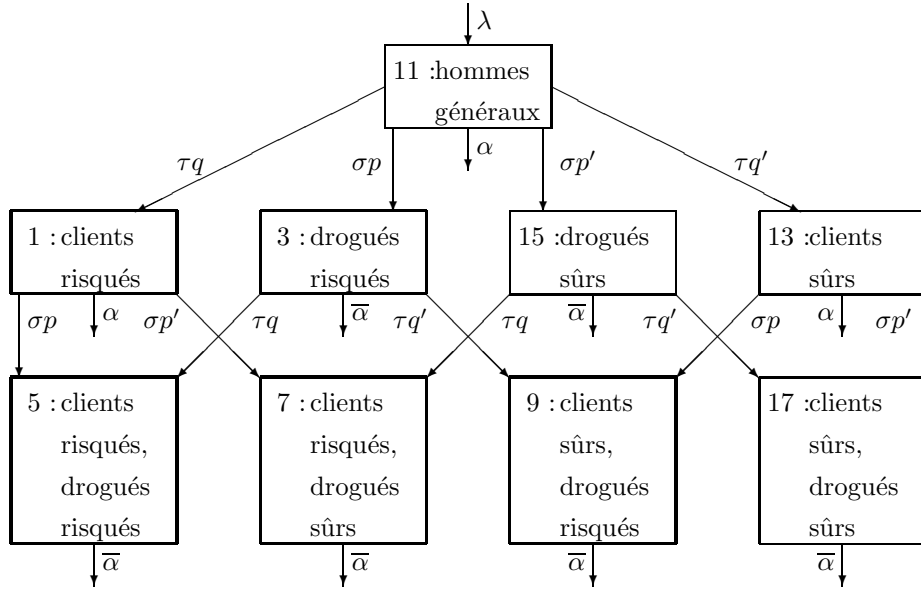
$\lambda$

11 :hommes généraux

$\alpha$

$\tau q$ $\sigma p$ $\sigma p'$ $\tau q'$

1 : clients risqués

3 : drogués risqués

15 :drogués sûrs

13 :clients sûrs

$\sigma p$ $\alpha$ $\sigma p'$ $\tau q$ $\overline{\alpha}$ $\tau q'$ $\tau q$ $\overline{\alpha}$ $\tau q'$ $\sigma p$ $\alpha$ $\sigma p'$

5 : clients risqués, drogués risqués

7 : clients risqués, drogués sûrs

9 : clients sûrs, drogués risqués

17 :clients sûrs, drogués sûrs

$\overline{\alpha}$ $\overline{\alpha}$ $\overline{\alpha}$ $\overline{\alpha}$